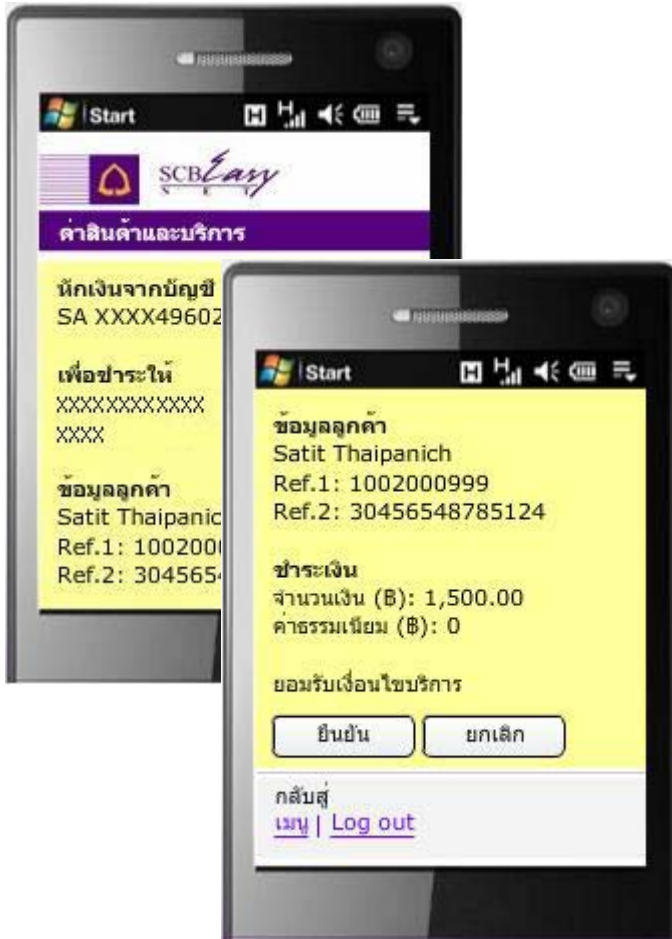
Start

SCB Easy

ค่าสินค้าและบริการ

หักเงินจากบัญชี
SA XXXX49602

เพื่อชำระให้
XXXXXXXXXXX
XXXX

ข้อมูลลูกค้า
Satit Thaipanic
Ref.1: 100200
Ref.2: 304565

Start

ข้อมูลลูกค้า
Satit Thaipanich
Ref.1: 1002000999
Ref.2: 30456548785124

ชำระเงิน
จำนวนเงิน (฿): 1,500.00
ค่าธรรมเนียม (฿): 0

ยอมรับเงื่อนไขบริการ

ยืนยัน
ยกเลิก

กลับสู่
เมนู | Log out